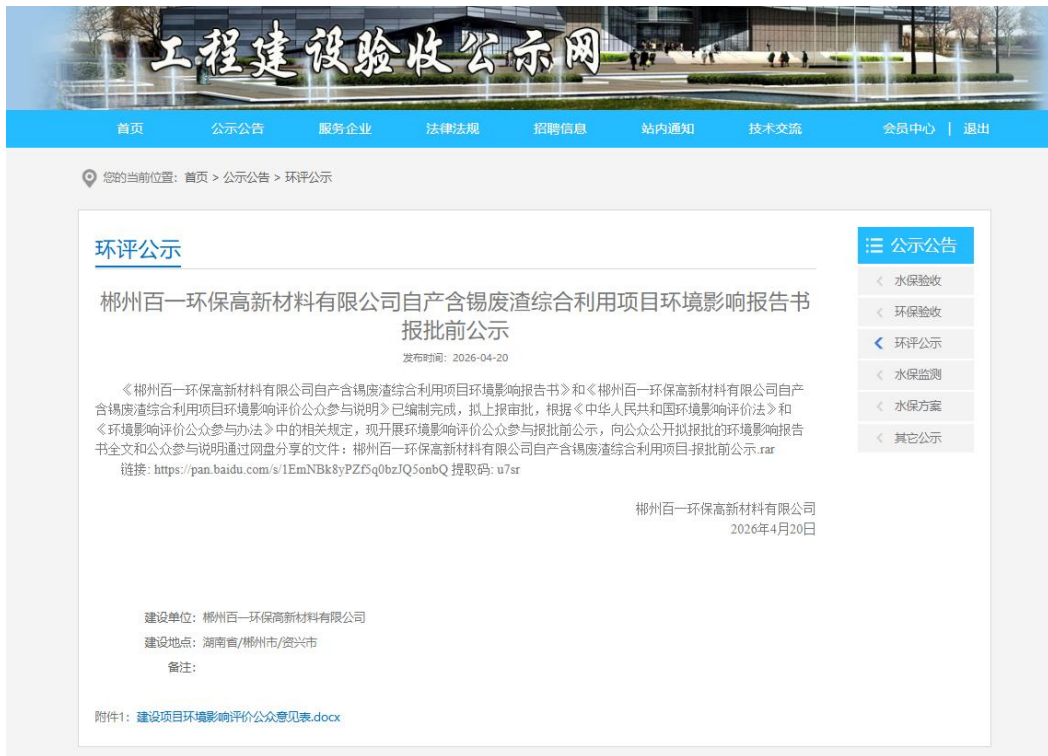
工程建设验收公示网

首页 公示公告 服务企业 法律法规 招聘信息 站内通知 技术交流 会员中心 | 退出

您的当前位置：首页 > 公示公告 > 环评公示

环评公示

郴州百一环保高新材料有限公司自产含锡废渣综合利用项目环境影响报告书报批前公示

发布时间：2026-04-20

《郴州百一环保高新材料有限公司自产含锡废渣综合利用项目环境影响报告书》和《郴州百一环保高新材料有限公司自产含锡废渣综合利用项目环境影响评价公众参与说明》已编制完成，拟上报审批，根据《中华人民共和国环境影响评价法》和《环境影响评价公众参与办法》中的相关规定，现开展环境影响评价公众参与报批前公示，向公众公开拟报批的环境影响报告书全文和公众参与说明通过网盘分享的文件：郴州百一环保高新材料有限公司自产含锡废渣综合利用项目-报批前公示.rar

链接: https://pan.baidu.com/s/1EmNBk8yPZf5q0bzJQ5onbQ 提取码: u7sr

郴州百一环保高新材料有限公司
2026年4月20日

建设单位：郴州百一环保高新材料有限公司
建设地点：湖南省/郴州市/资兴市
备注：

附件1：建设项目环境影响评价公众意见表.docx

公示公告
水保验收
环保验收
环评公示
水保监测
水保方案
其它公示